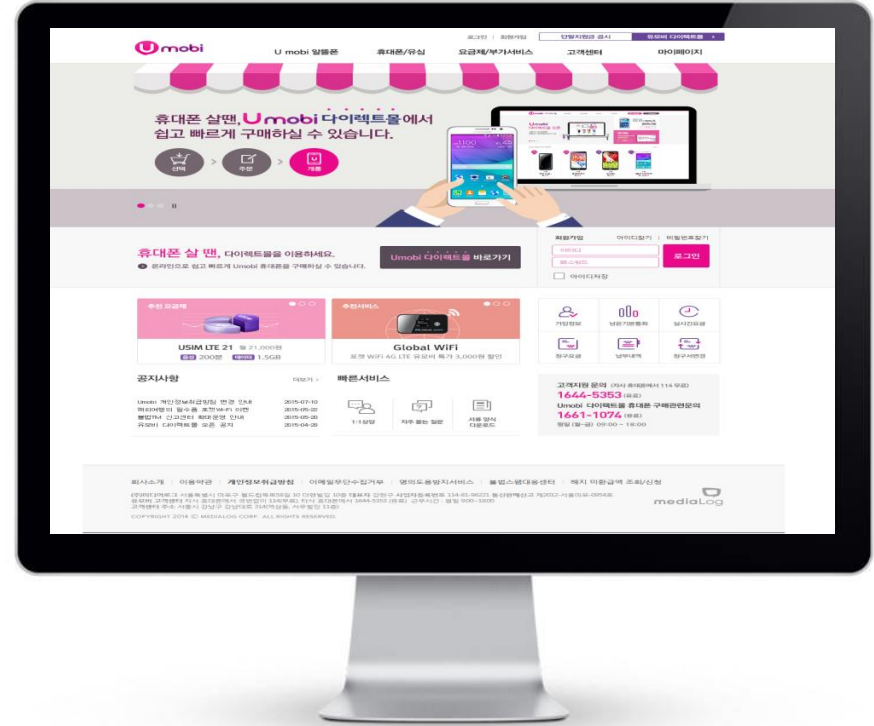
로그인 | 회원가입 | 단말지원금 공시 | 유모비 다이렉트몰

U mobi

U mobi 알뜰폰 | 휴대폰/유심 | 요금제/부가서비스 | 고객센터 | 마이페이지

휴대폰 살땐, U mobi 다이렉트몰에서 쉽고 빠르게 구매하실 수 있습니다.

선택 > 주문 > 개통

휴대폰 살 땐, 다이렉트몰을 이용하세요.

온라인으로 쉽고 빠르게 Umobi 휴대폰을 구매하실 수 있습니다.

Umobi 다이렉트몰 바로가기

회원가입 | 아이디찾기 | 비밀번호찾기

아이디

비밀번호

로그인

아이디저장

추천 요금제

USIM LTE 21 월 21,000원

음성 200분 데이터 1.5GB

추천서비스

Global WiFi

포켓 WiFi 4G LTE 유모비 특가 3,000원 할인

가입정보 | 남은기본통화 | 실시간요금

청구요금 | 납부내역 | 청구서변경

공지사항 더보기 >

Umobi 개인정보취급방침 변경 안내 2015-07-10
해외여행의 필수품 포켓WiFi 이벤트 2015-05-22
불법TM 신고센터 확대운영 안내 2015-05-20
유모비 다이렉트몰 오픈 공지 2015-04-28

빠른서비스

1:1상담 | 자주 묻는 질문 | 서류 양식 다운로드

고객지원 문의 (타사 휴대폰에서 114 무료)

1644-5353 (유료)

Umobi 다이렉트몰 휴대폰 구매관련문의

1661-1074 (유료)

평일 (월~금) 09:00 ~ 18:00

회사소개 | 이용약관 | 개인정보취급방침 | 이메일무단수집거부 | 명의도용방지서비스 | 불법스팸대응센터 | 해지 미환급액 조회/신청

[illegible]

COPYRIGHT 2015 © MEDIALOG CORP. ALL RIGHTS RESERVED.

medialog